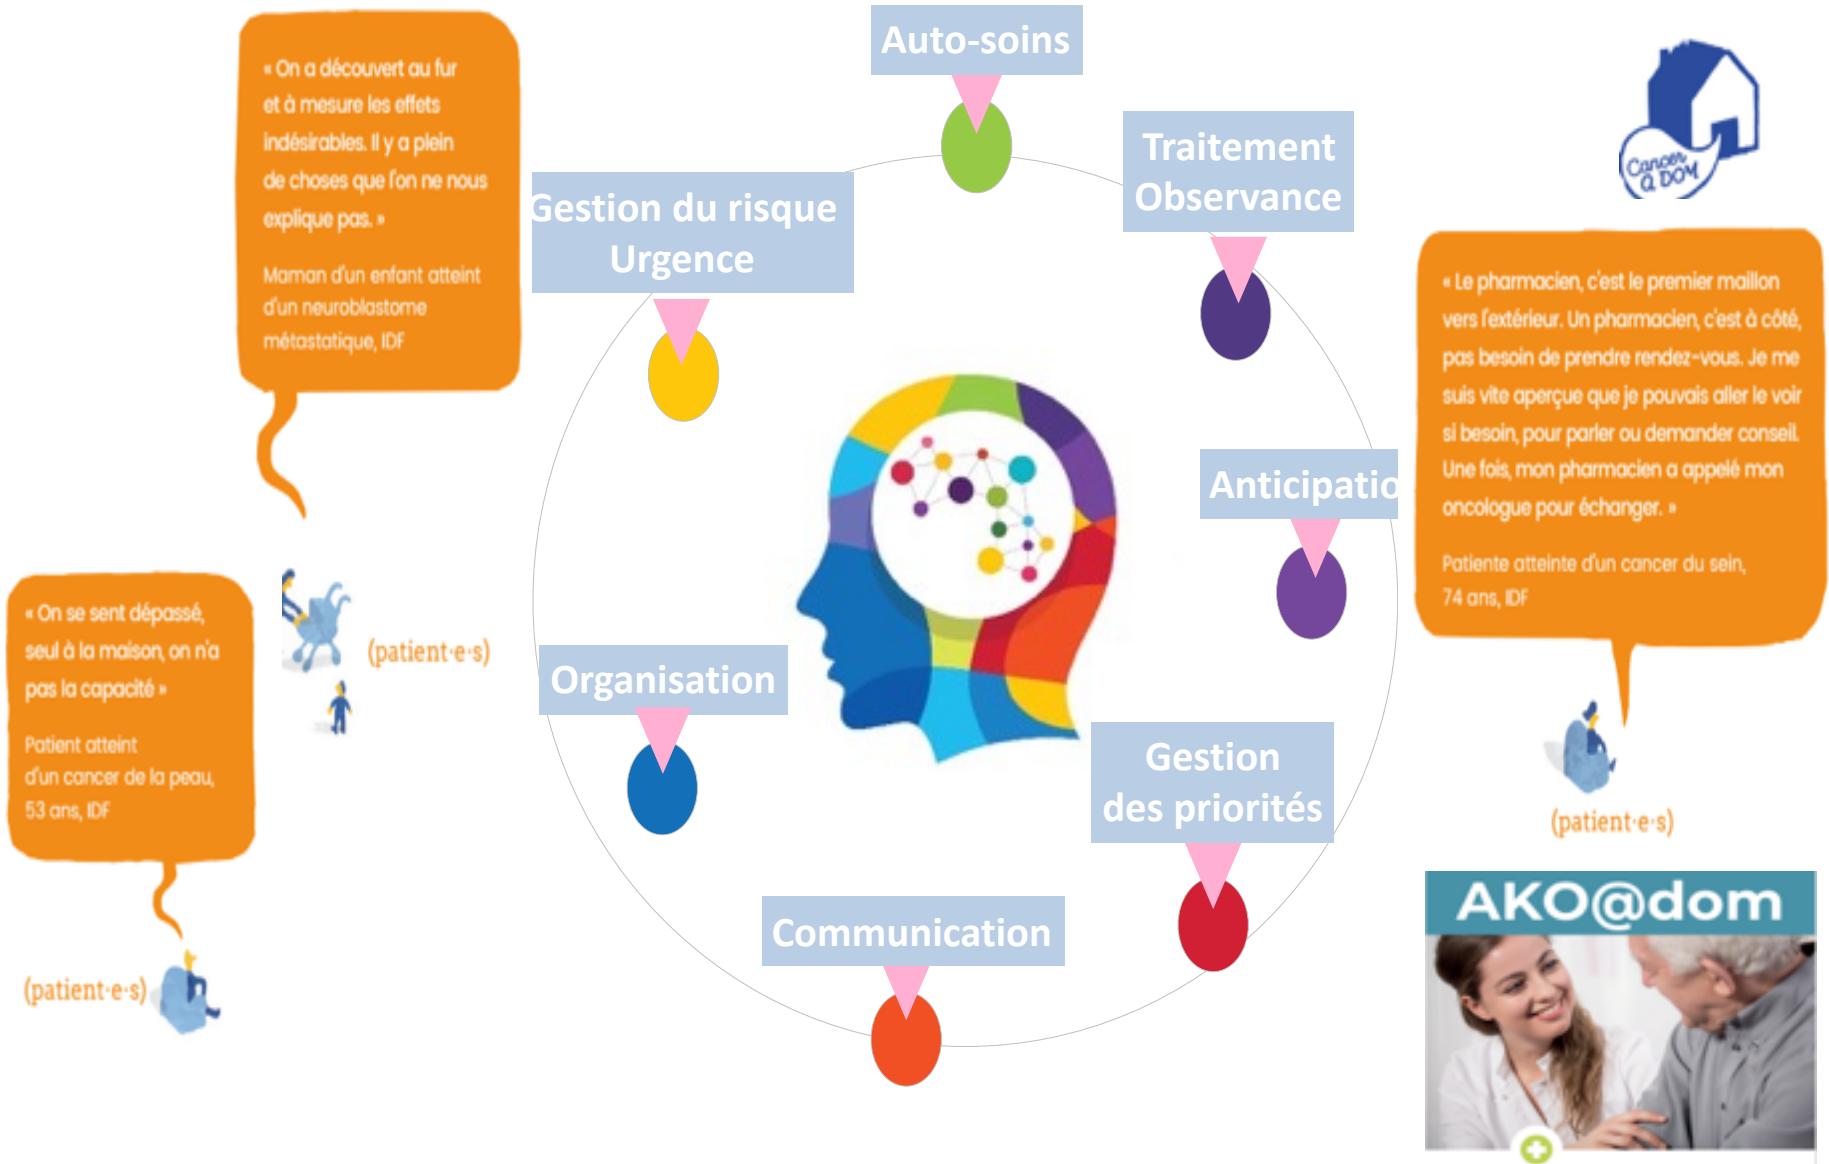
« On a découvert au fur et à mesure les effets indésirables. Il y a plein de choses que l'on ne nous explique pas. »

Maman d'un enfant atteint d'un neuroblastome métastatique, IDF

(patient·e·s)

« On se sent dépassé, seul à la maison, on n'a pas la capacité »

Patient atteint d'un cancer de la peau, 53 ans, IDF

(patient·e·s)

Auto-soins

Traitement Observance

Gestion du risque Urgence

Anticipatio

Organisation

Gestion des priorités

Communication

Cancer à DOM

« Le pharmacien, c'est le premier maillon vers l'extérieur. Un pharmacien, c'est à côté, pas besoin de prendre rendez-vous. Je me suis vite aperçue que je pouvais aller le voir si besoin, pour parler ou demander conseil. Une fois, mon pharmacien a appelé mon oncologue pour échanger. »

Patiente atteinte d'un cancer du sein, 74 ans, IDF

(patient·e·s)

AKO@dom